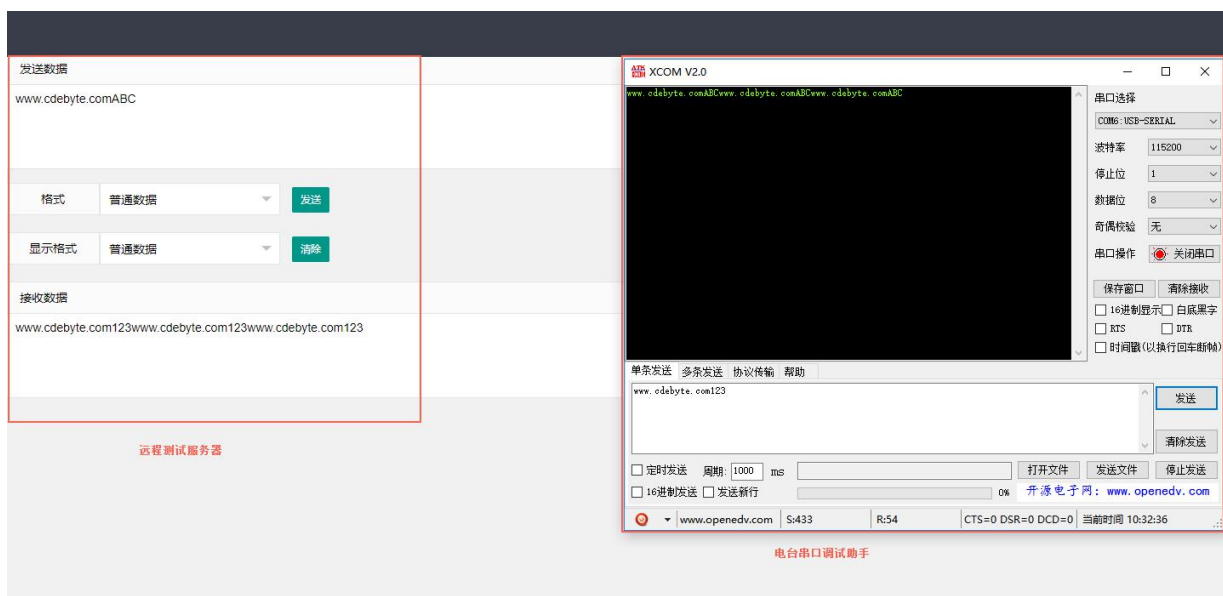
发送数据

www.cdebyte.comABC

格式 普通数据 发送

显示格式 普通数据 清除

接收数据

www.cdebyte.com123www.cdebyte.com123www.cdebyte.com123

远程测试服务器

XCOM V2.0

www.cdebyte.comABCwww.cdebyte.comABCwww.cdebyte.comABC

串口选择
COM6:USB-SERIAL
波特率 115200
停止位 1
数据位 8
奇偶校验 无
串口操作 关闭串口
保存窗口 清除接收
16进制显示 白底黑字
RTS DTR
时间戳(以换行回车断帧)

单条发送 多条发送 协议传输 帮助

www.cdebyte.com123

发送
清除发送

定时发送 周期: 1000 ms 打开文件 发送文件 停止发送
16进制发送 发送新行 0% 开源电子网: www.openedv.com

www.openedv.com S:433 R:54 CTS=0 DSR=0 DCD=0 当前时间 10:32:36

电台串口调试助手